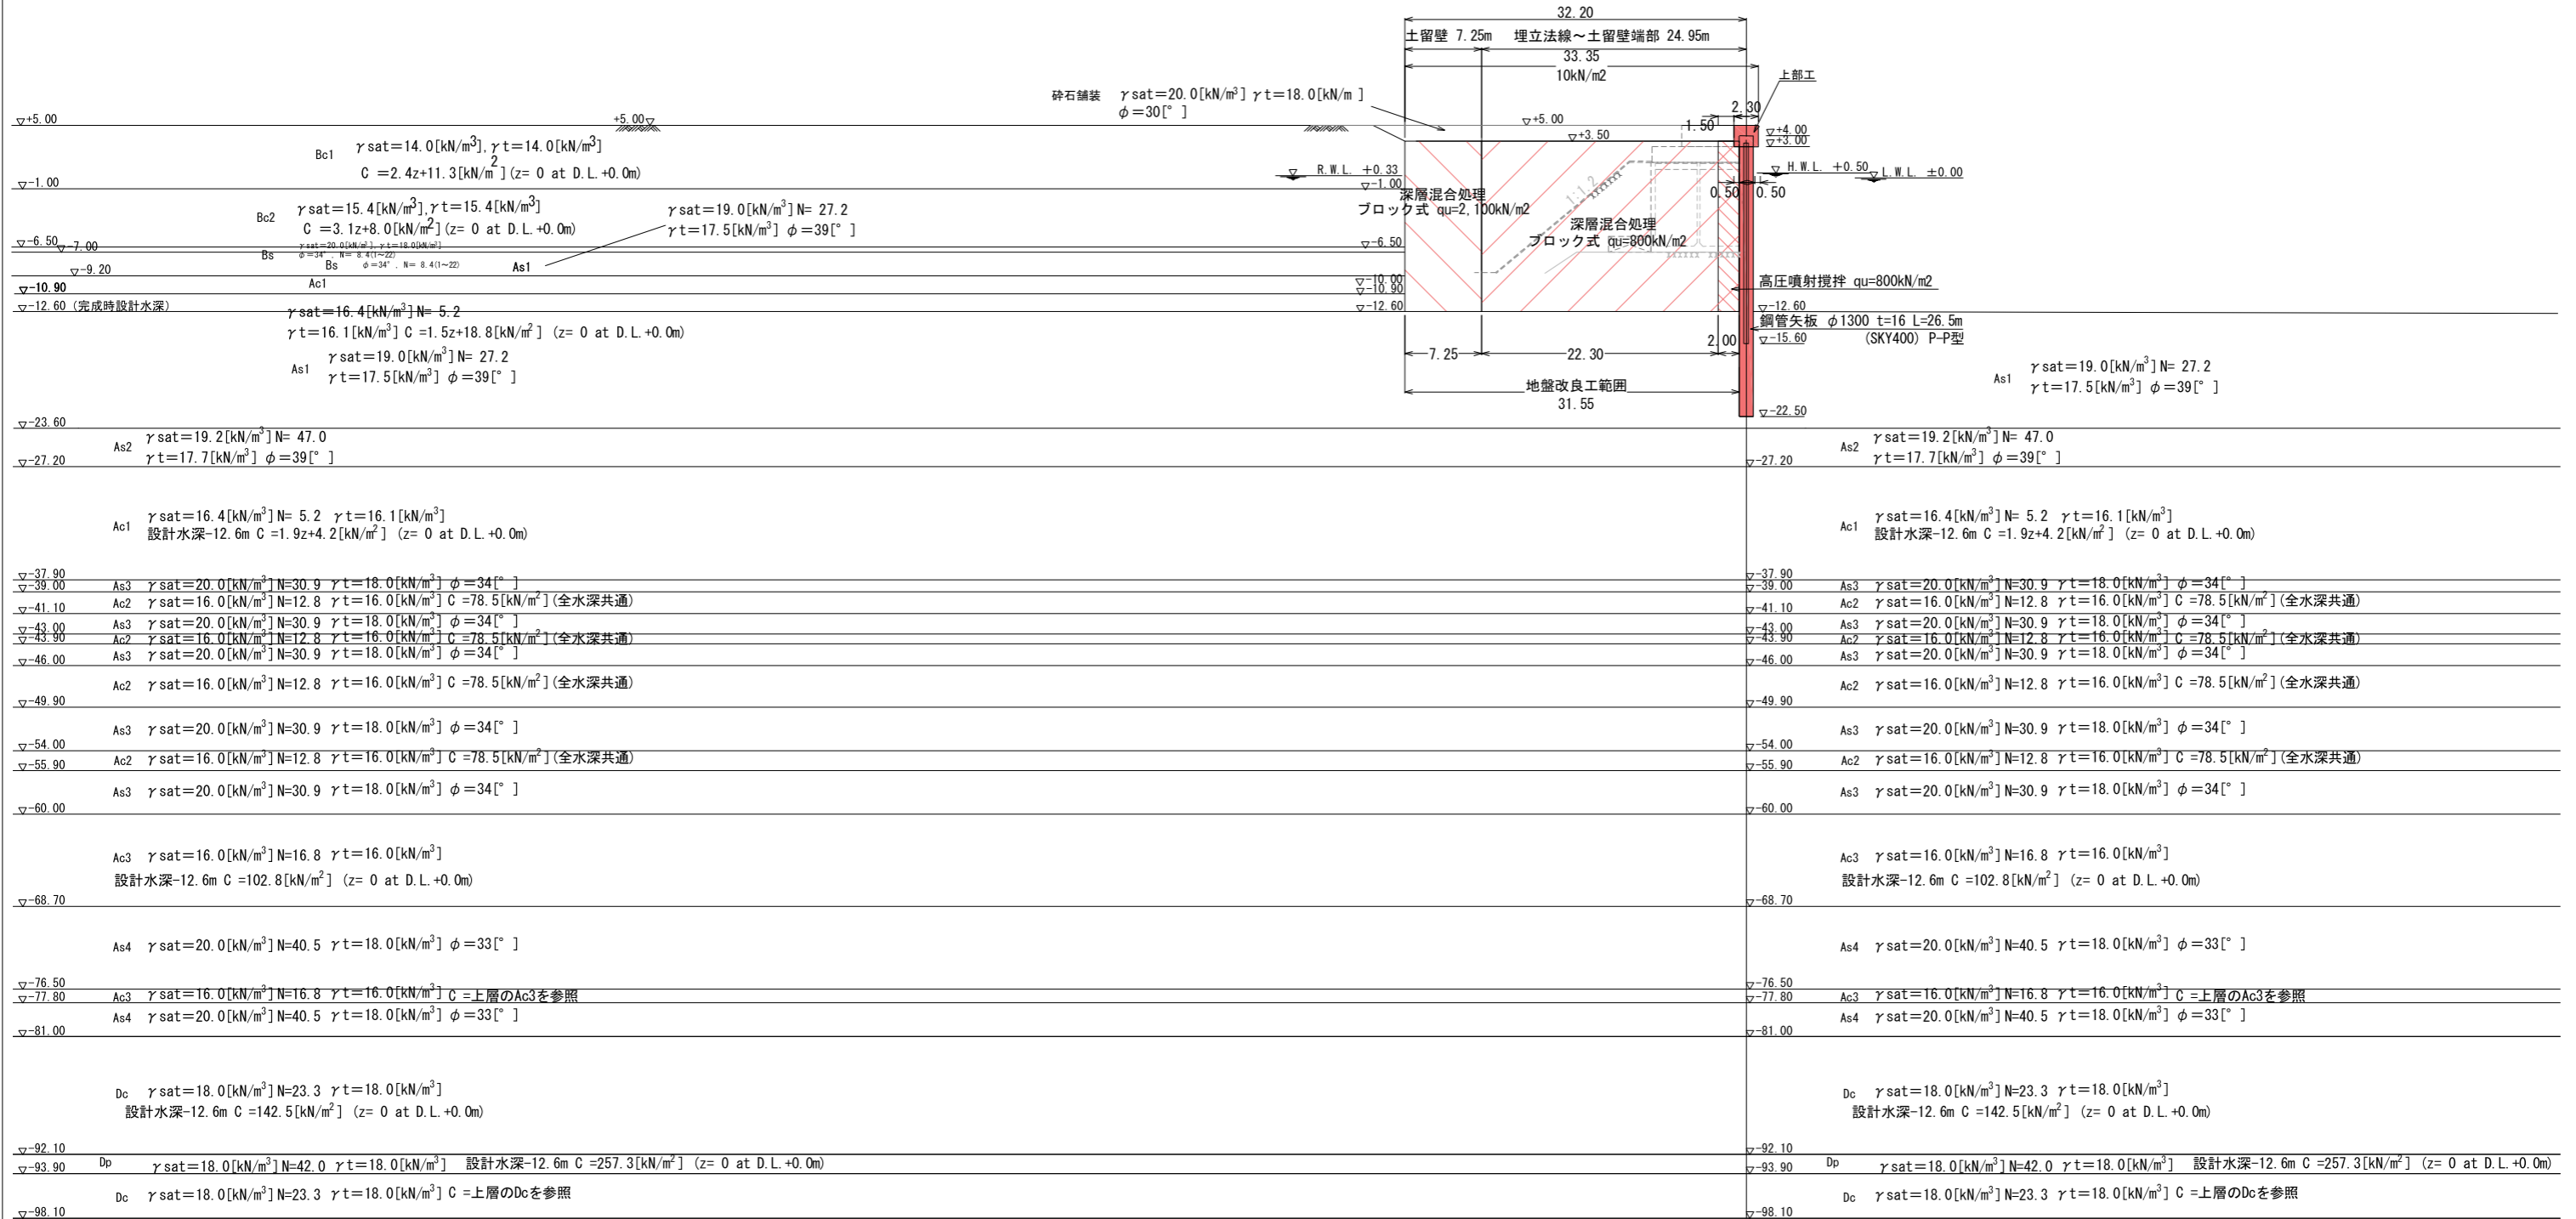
32.20
土留壁 7.25m　埋立法線～土留壁端部 24.95m
33.35
10kN/m2
上部工
碎石舗装　$\gamma$sat=20.0[kN/m$^3$] $\gamma$t=18.0[kN/m ]
$\phi$=30[° ]
2.30
1.50
▽+5.00
+5.00▽
▽+5.00
▽+3.50
▽+4.00
▽+3.00
Bc1　$\gamma$sat=14.0[kN/m$^3$], $\gamma$t=14.0[kN/m$^3$]
C =2.4z+11.3[kN/m$^2$] (z= 0 at D.L.+0.0m)
R.W.L. +0.33
▽-1.00
H.W.L. +0.50
L.W.L. ±0.00
▽-1.00
深層混合処理
ブロック式 qu=2,100kN/m2
1:1.2
0.50
0.50
Bc2　$\gamma$sat=15.4[kN/m$^3$], $\gamma$t=15.4[kN/m$^3$]
C =3.1z+8.0[kN/m$^2$] (z= 0 at D.L.+0.0m)
$\gamma$sat=19.0[kN/m$^3$] N= 27.2
$\gamma$t=17.5[kN/m$^3$] $\phi$=39[° ]
深層混合処理
ブロック式 qu=800kN/m2
▽-6.50 ▽-7.00
▽-6.50
Bs　$\gamma$sat=20.0[kN/m$^3$], $\gamma$t=18.0[kN/m$^3$]
$\phi$=34°, N= 8.4(1~22)
Bs　$\phi$=34°, N= 8.4(1~22)
As1
▽-9.20
高圧噴射撹拌 qu=800kN/m2
Ac1
▽-10.00
▽-10.90
▽-10.90
▽-12.60 (完成時設計水深)
$\gamma$sat=16.4[kN/m$^3$] N= 5.2
▽-12.60
▽-12.60
鋼管矢板 $\phi$1300 t=16 L=26.5m
(SKY400) P-P型
$\gamma$t=16.1[kN/m$^3$] C =1.5z+18.8[kN/m$^2$] (z= 0 at D.L.+0.0m)
2.00
▽-15.60
As1　$\gamma$sat=19.0[kN/m$^3$] N= 27.2
$\gamma$t=17.5[kN/m$^3$] $\phi$=39[° ]
7.25
22.30
地盤改良工範囲
31.55
As1　$\gamma$sat=19.0[kN/m$^3$] N= 27.2
$\gamma$t=17.5[kN/m$^3$] $\phi$=39[° ]
▽-22.50
▽-23.60
As2　$\gamma$sat=19.2[kN/m$^3$] N= 47.0
$\gamma$t=17.7[kN/m$^3$] $\phi$=39[° ]
As2　$\gamma$sat=19.2[kN/m$^3$] N= 47.0
$\gamma$t=17.7[kN/m$^3$] $\phi$=39[° ]
▽-27.20
▽-27.20
Ac1　$\gamma$sat=16.4[kN/m$^3$] N= 5.2 $\gamma$t=16.1[kN/m$^3$]
設計水深-12.6m C =1.9z+4.2[kN/m$^2$] (z= 0 at D.L.+0.0m)
Ac1　$\gamma$sat=16.4[kN/m$^3$] N= 5.2 $\gamma$t=16.1[kN/m$^3$]
設計水深-12.6m C =1.9z+4.2[kN/m$^2$] (z= 0 at D.L.+0.0m)
▽-37.90
▽-39.00
As3　$\gamma$sat=20.0[kN/m$^3$] N=30.9 $\gamma$t=18.0[kN/m$^3$] $\phi$=34[° ]
▽-41.10
Ac2　$\gamma$sat=16.0[kN/m$^3$] N=12.8 $\gamma$t=16.0[kN/m$^3$] C =78.5[kN/m$^2$] (全水深共通)
▽-43.00
As3　$\gamma$sat=20.0[kN/m$^3$] N=30.9 $\gamma$t=18.0[kN/m$^3$] $\phi$=34[° ]
▽-43.90
Ac2　$\gamma$sat=16.0[kN/m$^3$] N=12.8 $\gamma$t=16.0[kN/m$^3$] C =78.5[kN/m$^2$] (全水深共通)
▽-46.00
As3　$\gamma$sat=20.0[kN/m$^3$] N=30.9 $\gamma$t=18.0[kN/m$^3$] $\phi$=34[° ]
Ac2　$\gamma$sat=16.0[kN/m$^3$] N=12.8 $\gamma$t=16.0[kN/m$^3$] C =78.5[kN/m$^2$] (全水深共通)
▽-49.90
As3　$\gamma$sat=20.0[kN/m$^3$] N=30.9 $\gamma$t=18.0[kN/m$^3$] $\phi$=34[° ]
▽-54.00
Ac2　$\gamma$sat=16.0[kN/m$^3$] N=12.8 $\gamma$t=16.0[kN/m$^3$] C =78.5[kN/m$^2$] (全水深共通)
▽-55.90
As3　$\gamma$sat=20.0[kN/m$^3$] N=30.9 $\gamma$t=18.0[kN/m$^3$] $\phi$=34[° ]
▽-60.00
Ac3　$\gamma$sat=16.0[kN/m$^3$] N=16.8 $\gamma$t=16.0[kN/m$^3$]
設計水深-12.6m C =102.8[kN/m$^2$] (z= 0 at D.L.+0.0m)
▽-68.70
As4　$\gamma$sat=20.0[kN/m$^3$] N=40.5 $\gamma$t=18.0[kN/m$^3$] $\phi$=33[° ]
▽-76.50
▽-77.80
Ac3　$\gamma$sat=16.0[kN/m$^3$] N=16.8 $\gamma$t=16.0[kN/m$^3$] C =上層のAc3を参照
As4　$\gamma$sat=20.0[kN/m$^3$] N=40.5 $\gamma$t=18.0[kN/m$^3$] $\phi$=33[° ]
▽-81.00
Dc　$\gamma$sat=18.0[kN/m$^3$] N=23.3 $\gamma$t=18.0[kN/m$^3$]
設計水深-12.6m C =142.5[kN/m$^2$] (z= 0 at D.L.+0.0m)
▽-92.10
▽-93.90
Dp　$\gamma$sat=18.0[kN/m$^3$] N=42.0 $\gamma$t=18.0[kN/m$^3$] 設計水深-12.6m C =257.3[kN/m$^2$] (z= 0 at D.L.+0.0m)
Dc　$\gamma$sat=18.0[kN/m$^3$] N=23.3 $\gamma$t=18.0[kN/m$^3$] C =上層のDcを参照
▽-98.10
▽-37.90
▽-39.00
As3　$\gamma$sat=20.0[kN/m$^3$] N=30.9 $\gamma$t=18.0[kN/m$^3$] $\phi$=34[° ]
▽-41.10
Ac2　$\gamma$sat=16.0[kN/m$^3$] N=12.8 $\gamma$t=16.0[kN/m$^3$] C =78.5[kN/m$^2$] (全水深共通)
▽-43.00
As3　$\gamma$sat=20.0[kN/m$^3$] N=30.9 $\gamma$t=18.0[kN/m$^3$] $\phi$=34[° ]
▽-43.90
Ac2　$\gamma$sat=16.0[kN/m$^3$] N=12.8 $\gamma$t=16.0[kN/m$^3$] C =78.5[kN/m$^2$] (全水深共通)
▽-46.00
As3　$\gamma$sat=20.0[kN/m$^3$] N=30.9 $\gamma$t=18.0[kN/m$^3$] $\phi$=34[° ]
Ac2　$\gamma$sat=16.0[kN/m$^3$] N=12.8 $\gamma$t=16.0[kN/m$^3$] C =78.5[kN/m$^2$] (全水深共通)
▽-49.90
As3　$\gamma$sat=20.0[kN/m$^3$] N=30.9 $\gamma$t=18.0[kN/m$^3$] $\phi$=34[° ]
▽-54.00
Ac2　$\gamma$sat=16.0[kN/m$^3$] N=12.8 $\gamma$t=16.0[kN/m$^3$] C =78.5[kN/m$^2$] (全水深共通)
▽-55.90
As3　$\gamma$sat=20.0[kN/m$^3$] N=30.9 $\gamma$t=18.0[kN/m$^3$] $\phi$=34[° ]
▽-60.00
Ac3　$\gamma$sat=16.0[kN/m$^3$] N=16.8 $\gamma$t=16.0[kN/m$^3$]
設計水深-12.6m C =102.8[kN/m$^2$] (z= 0 at D.L.+0.0m)
▽-68.70
As4　$\gamma$sat=20.0[kN/m$^3$] N=40.5 $\gamma$t=18.0[kN/m$^3$] $\phi$=33[° ]
▽-76.50
▽-77.80
Ac3　$\gamma$sat=16.0[kN/m$^3$] N=16.8 $\gamma$t=16.0[kN/m$^3$] C =上層のAc3を参照
As4　$\gamma$sat=20.0[kN/m$^3$] N=40.5 $\gamma$t=18.0[kN/m$^3$] $\phi$=33[° ]
▽-81.00
Dc　$\gamma$sat=18.0[kN/m$^3$] N=23.3 $\gamma$t=18.0[kN/m$^3$]
設計水深-12.6m C =142.5[kN/m$^2$] (z= 0 at D.L.+0.0m)
▽-92.10
▽-93.90
Dp　$\gamma$sat=18.0[kN/m$^3$] N=42.0 $\gamma$t=18.0[kN/m$^3$] 設計水深-12.6m C =257.3[kN/m$^2$] (z= 0 at D.L.+0.0m)
Dc　$\gamma$sat=18.0[kN/m$^3$] N=23.3 $\gamma$t=18.0[kN/m$^3$] C =上層のDcを参照
▽-98.10